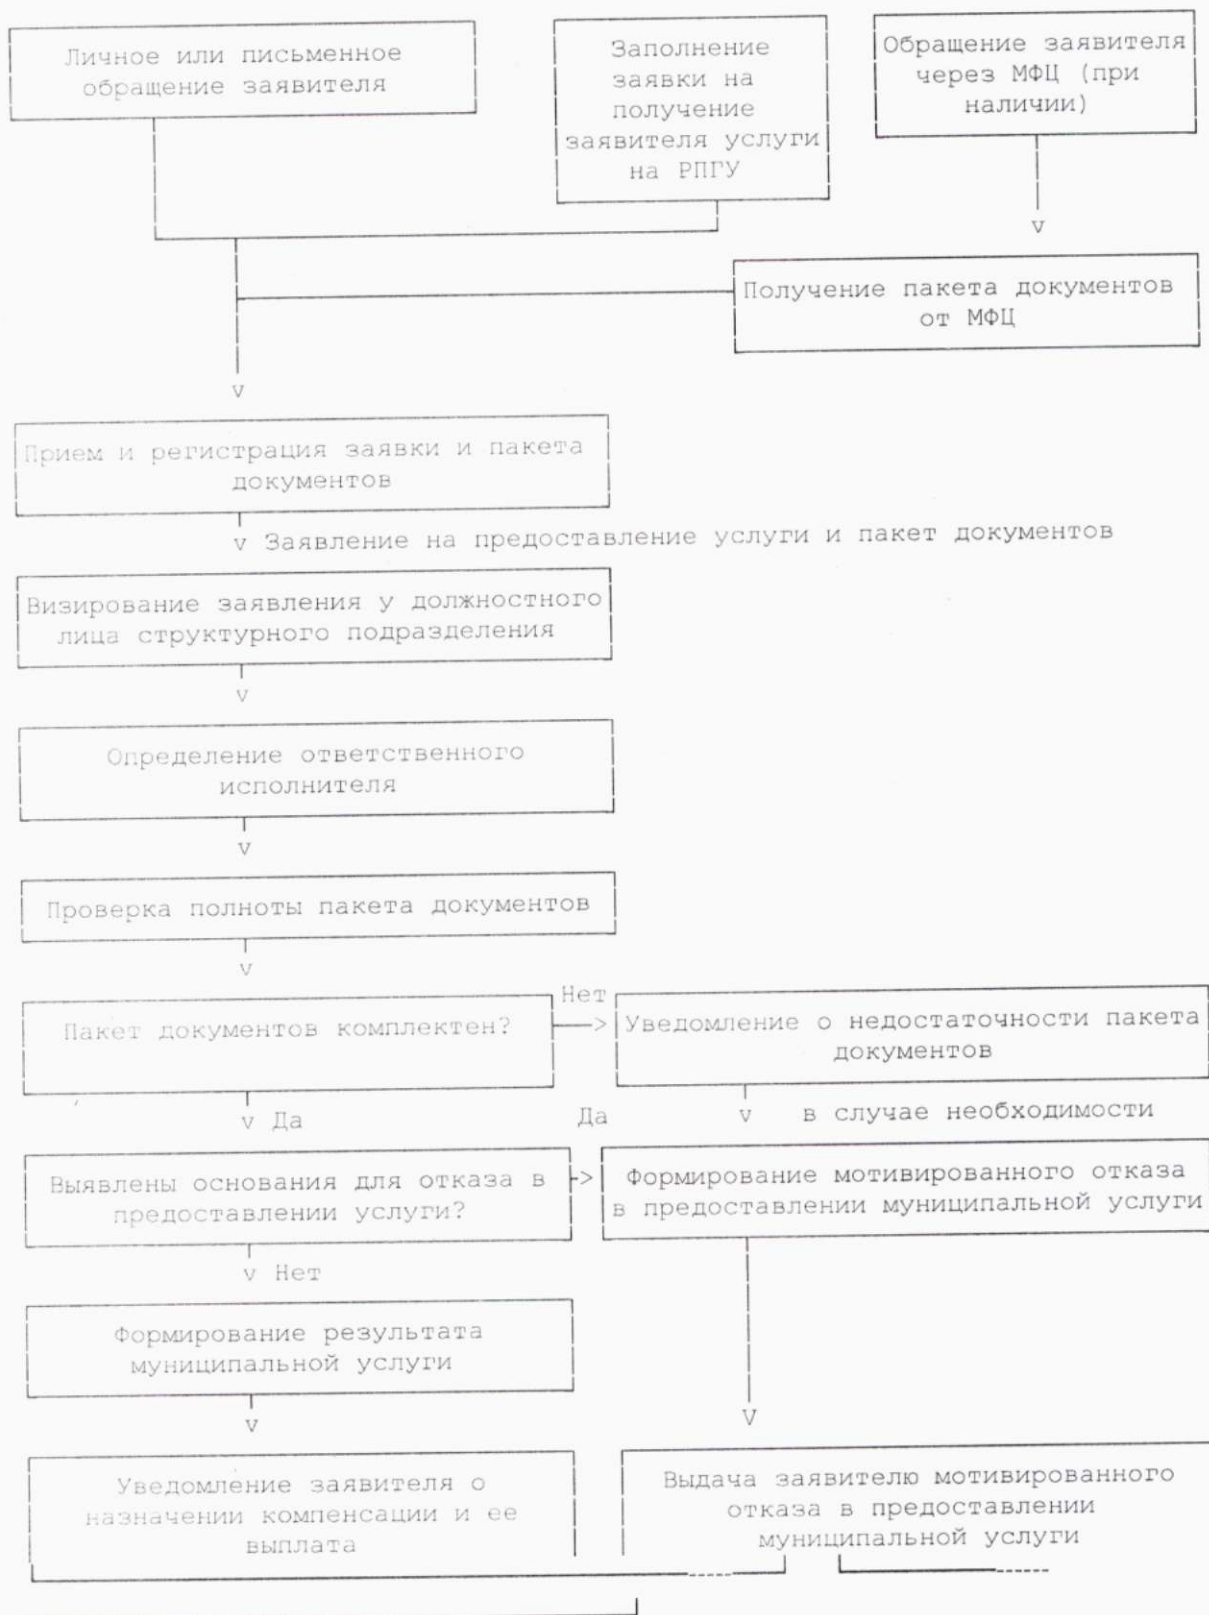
Личное или письменное обращение заявителя

Заполнение заявки на получение заявителя услуги на РПГУ

Обращение заявителя через МФЦ (при наличии)

v

Получение пакета документов от МФЦ

v

Прием и регистрация заявки и пакета документов

v Заявление на предоставление услуги и пакет документов

Визирование заявления у должностного лица структурного подразделения

v

Определение ответственного исполнителя

v

Проверка полноты пакета документов

v

Пакет документов комплектен?

Нет

-->

Уведомление о недостаточности пакета документов

v Да

Да

v в случае необходимости

Выявлены основания для отказа в предоставлении услуги?

->

Формирование мотивированного отказа в предоставлении муниципальной услуги

v Нет

Формирование результата муниципальной услуги

v

V

Уведомление заявителя о назначении компенсации и ее выплата

Выдача заявителю мотивированного отказа в предоставлении муниципальной услуги